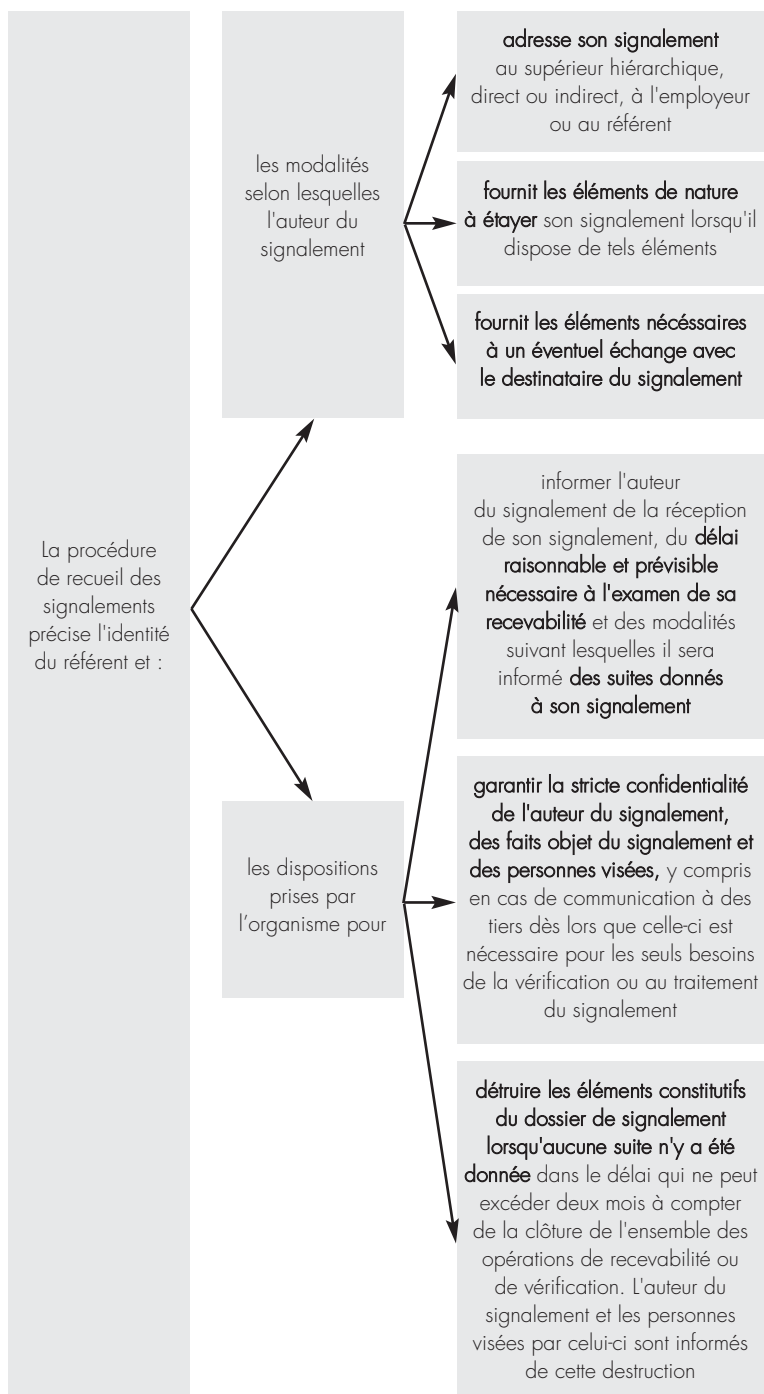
La procédure de recueil des signalements précise l'identité du référent et :

les modalités selon lesquelles l'auteur du signalement

adresse son signalement au supérieur hiérarchique, direct ou indirect, à l'employeur ou au référent

fournit les éléments de nature à étayer son signalement lorsqu'il dispose de tels éléments

fournit les éléments nécéssaires à un éventuel échange avec le destinataire du signalement

les dispositions prises par l'organisme pour

informer l'auteur du signalement de la réception de son signalement, du délai raisonnable et prévisible nécessaire à l'examen de sa recevabilité et des modalités suivant lesquelles il sera informé des suites donnés à son signalement

garantir la stricte confidentialité de l'auteur du signalement, des faits objet du signalement et des personnes visées, y compris en cas de communication à des tiers dès lors que celle-ci est nécessaire pour les seuls besoins de la vérification ou au traitement du signalement

détruire les éléments constitutifs du dossier de signalement lorsqu'aucune suite n'y a été donnée dans le délai qui ne peut excéder deux mois à compter de la clôture de l'ensemble des opérations de recevabilité ou de vérification. L'auteur du signalement et les personnes visées par celui-ci sont informés de cette destruction